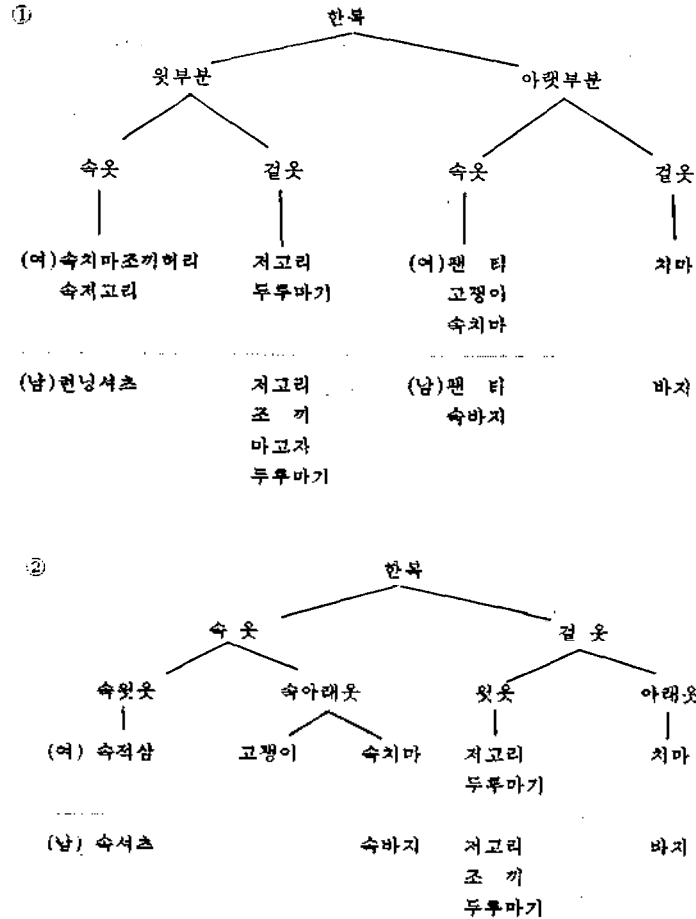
①

한복

윗부분

아랫부분

속옷

겉옷

속옷

겉옷

(여)속치마조끼허리
속저고리

저고리
두루마기

(여)팬 티
고쟁이
속치마

치마

(남)런닝셔츠

저고리
조 끼
마고자
두루마기

(남)팬 티
속바지

바지

②

한복

속 옷

겉 옷

속윗옷

속아래옷

윗옷

아래옷

(여) 속적삼

고쟁이

속치마

저고리
두루마기

치마

(남) 속셔츠

속바지

저고리
조 끼
두루마기

바지